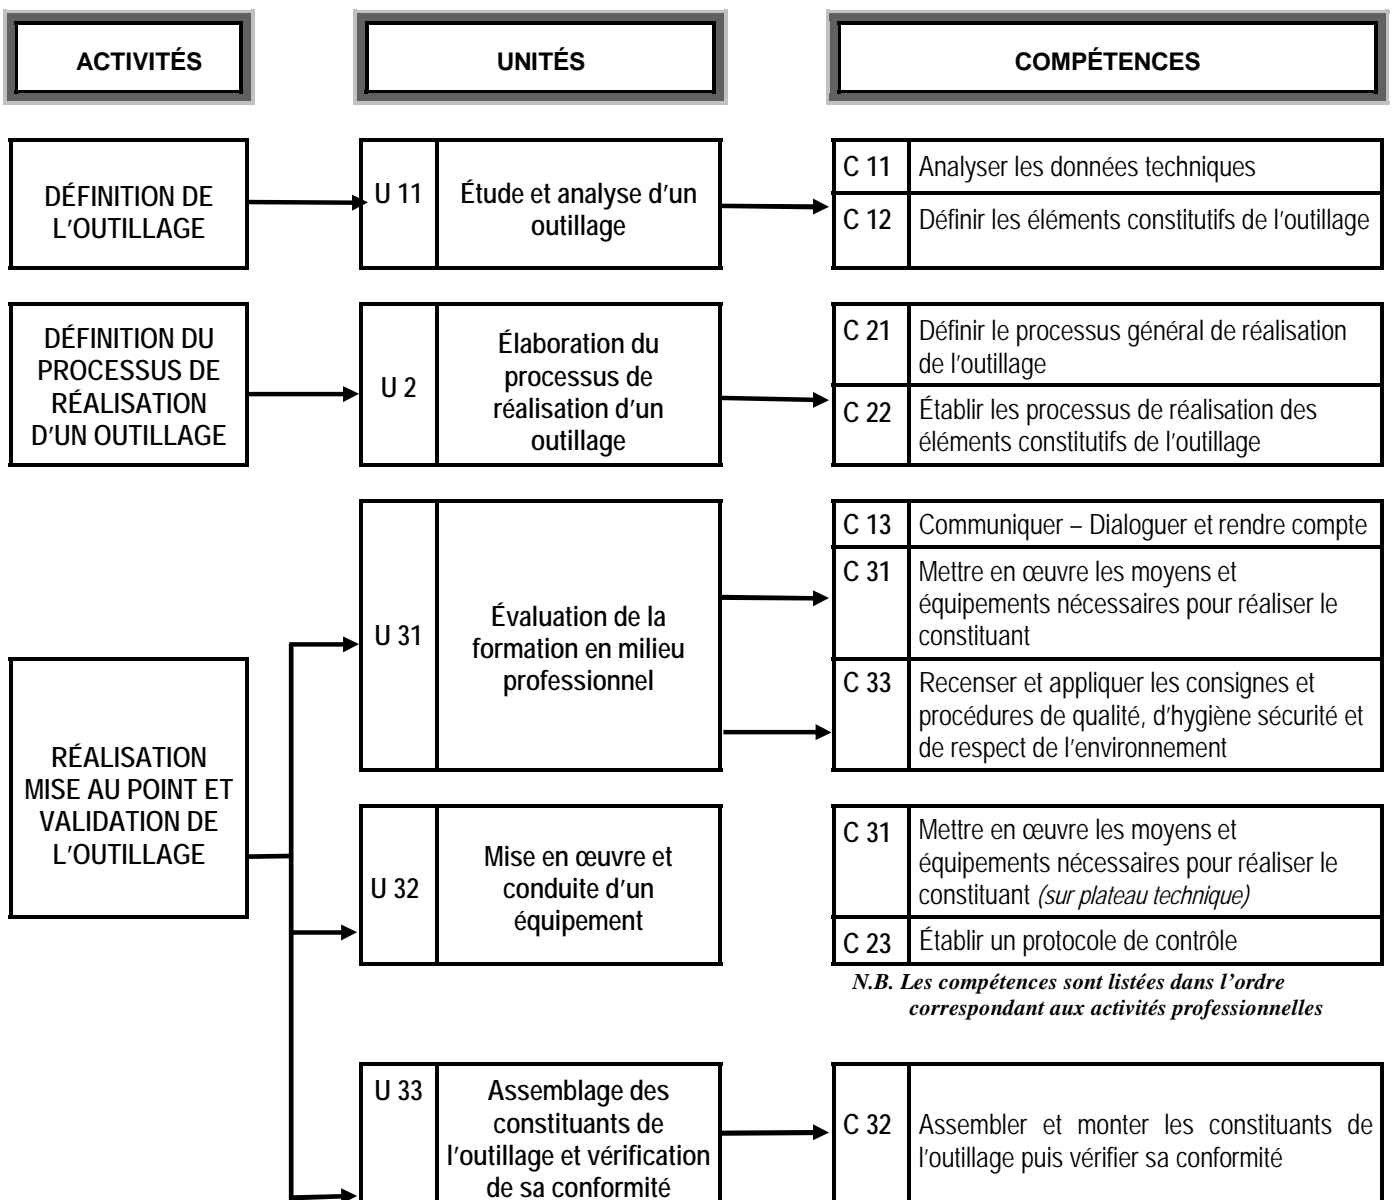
ACTIVITÉS

UNITÉS

COMPÉTENCES

DÉFINITION DE L'OUTILLAGE

| U 11 | Étude et analyse d'un outillage |
|---|---|

| C 11 | Analyser les données techniques |
|---|---|
| C 12 | Définir les éléments constitutifs de l'outillage |

DÉFINITION DU PROCESSUS DE RÉALISATION D'UN OUTILLAGE

| U 2 | Élaboration du processus de réalisation d'un outillage |
|---|---|

| C 21 | Définir le processus général de réalisation de l'outillage |
|---|---|
| C 22 | Établir les processus de réalisation des éléments constitutifs de l'outillage |

RÉALISATION MISE AU POINT ET VALIDATION DE L'OUTILLAGE

| U 31 | Évaluation de la formation en milieu professionnel |
|---|---|

| C 13 | Communiquer – Dialoguer et rendre compte |
|---|---|
| C 31 | Mettre en œuvre les moyens et équipements nécessaires pour réaliser le constituant |
| C 33 | Recenser et appliquer les consignes et procédures de qualité, d'hygiène sécurité et de respect de l'environnement |

| U 32 | Mise en œuvre et conduite d'un équipement |
|---|---|

| C 31 | Mettre en œuvre les moyens et équipements nécessaires pour réaliser le constituant *(sur plateau technique)* |
|---|---|
| C 23 | Établir un protocole de contrôle |

*N.B. Les compétences sont listées dans l'ordre correspondant aux activités professionnelles*

| U 33 | Assemblage des constituants de l'outillage et vérification de sa conformité |
|---|---|

| C 32 | Assembler et monter les constituants de l'outillage puis vérifier sa conformité |
|---|---|